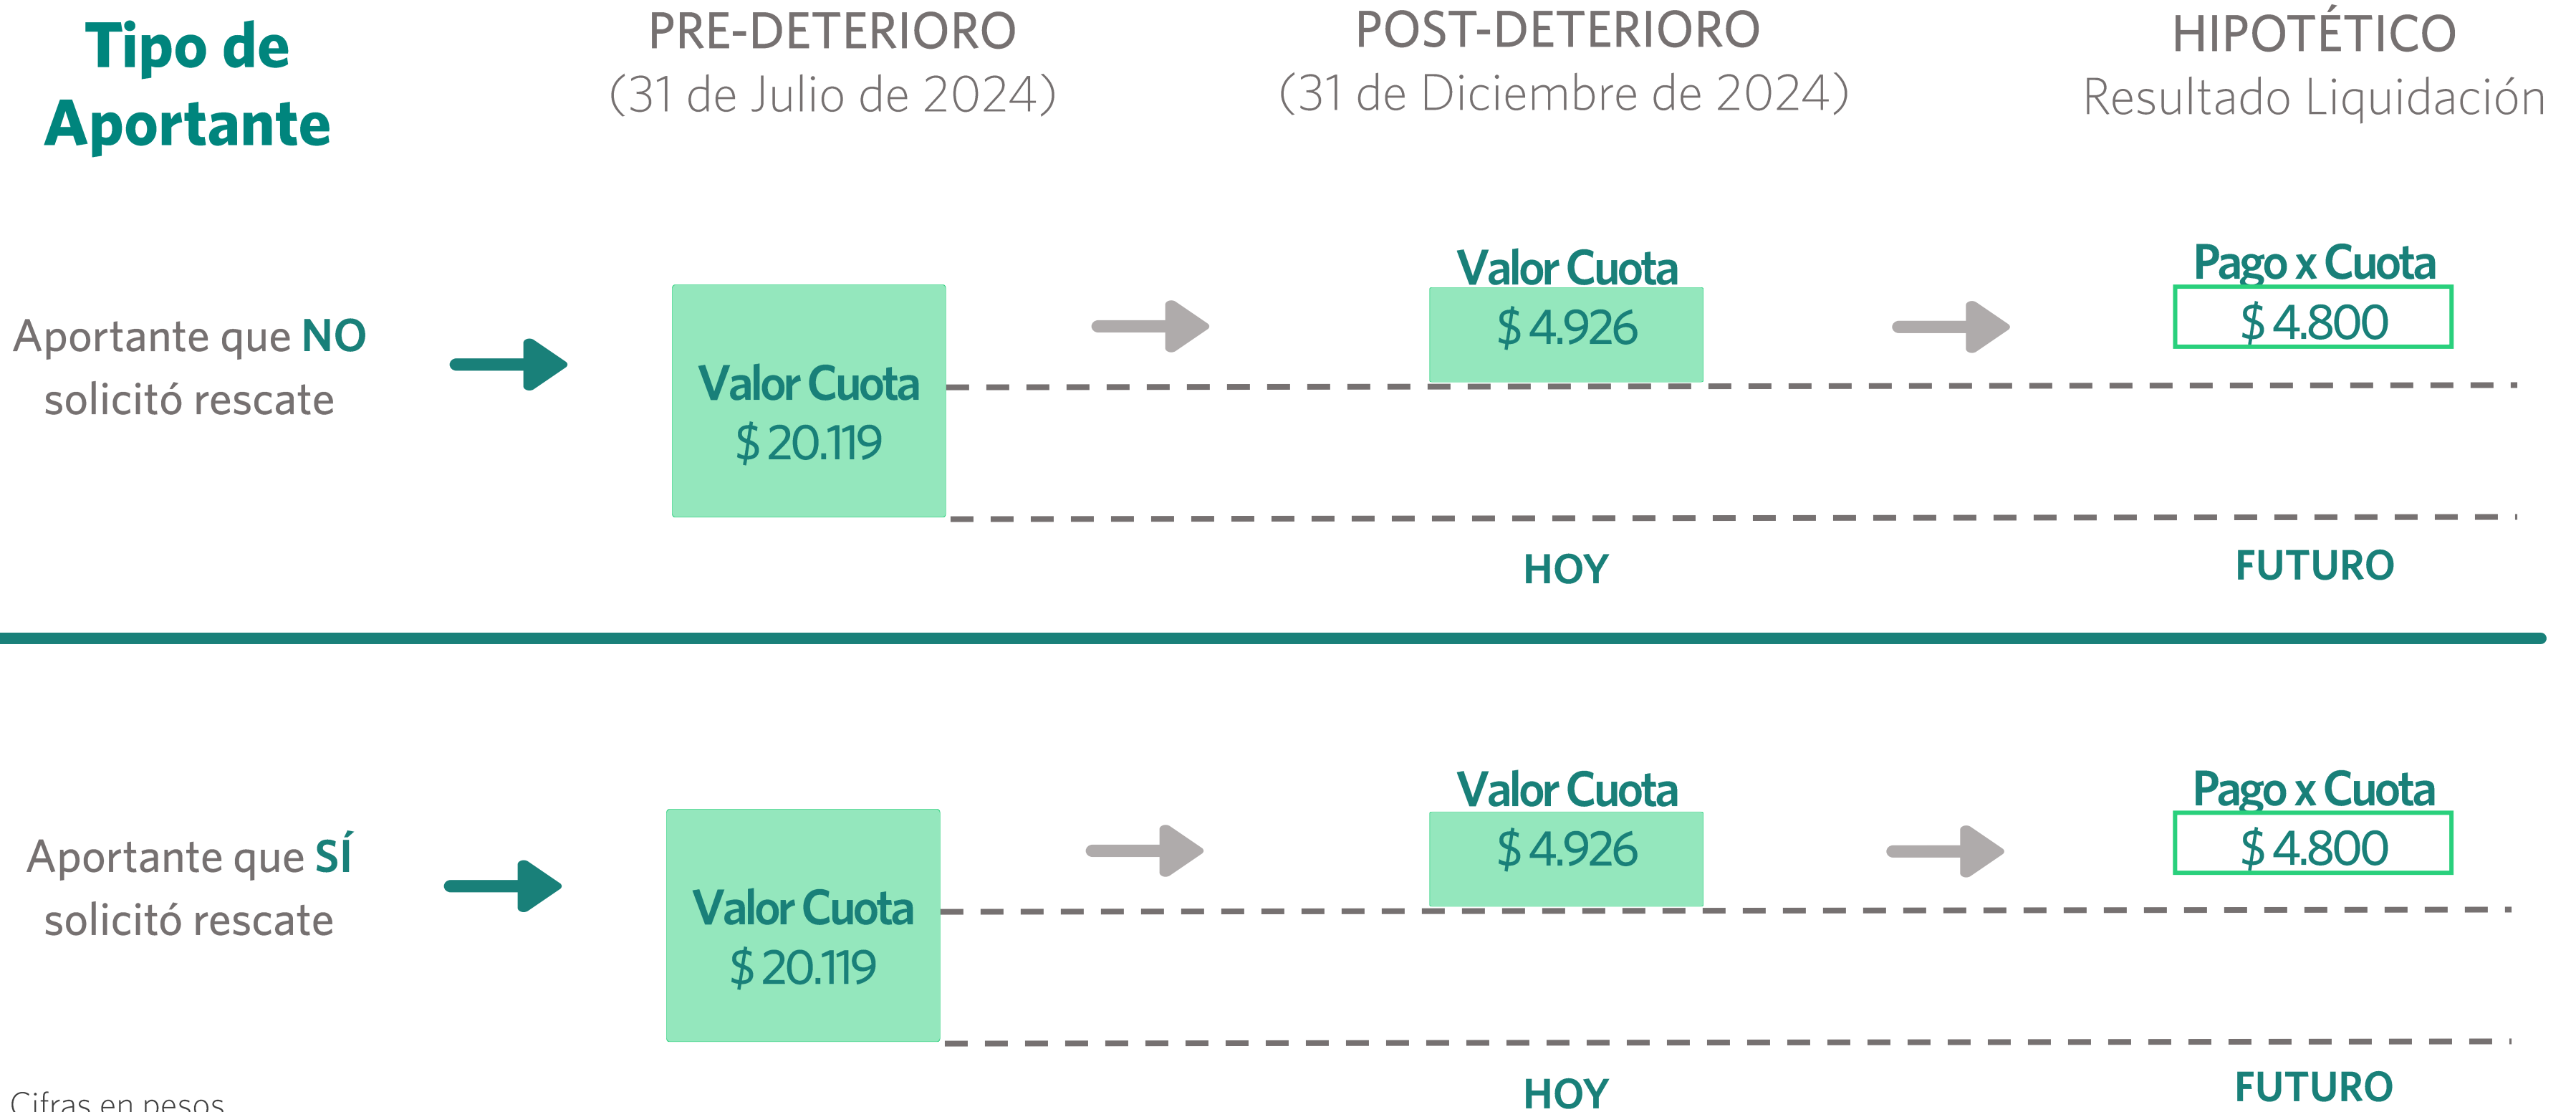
Tipo de Aportante

PRE-DETERIORO
(31 de Julio de 2024)

POST-DETERIORO
(31 de Diciembre de 2024)

HIPOTÉTICO
Resultado Liquidación

Aportante que NO solicitó rescate

Valor Cuota
$ 20.119

Valor Cuota
$ 4.926

Pago x Cuota
$ 4.800

HOY

FUTURO

Aportante que SÍ solicitó rescate

Valor Cuota
$ 20.119

Valor Cuota
$ 4.926

Pago x Cuota
$ 4.800

HOY

FUTURO

Cifras en pesos